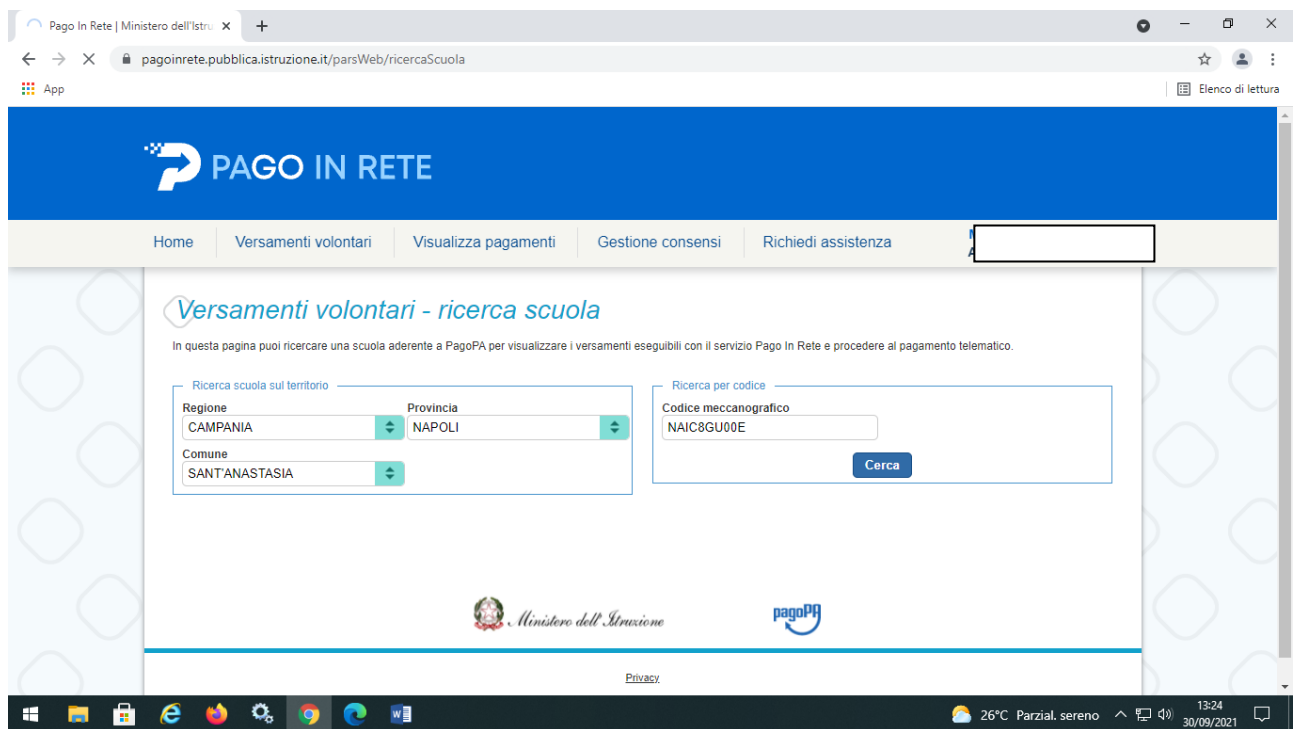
Pago In Rete | Ministero dell'Istru ×

pagoinrete.pubblica.istruzione.it/parsWeb/ricercaScuola

App

Elenco di lettura

PAGO IN RETE

Home | Versamenti volontari | Visualizza pagamenti | Gestione consensi | Richiedi assistenza

Versamenti volontari - ricerca scuola

In questa pagina puoi ricercare una scuola aderente a PagoPA per visualizzare i versamenti eseguibili con il servizio Pago In Rete e procedere al pagamento telematico.

Ricerca scuola sul territorio

Regione
CAMPANIA

Provincia
NAPOLI

Comune
SANT'ANASTASIA

Ricerca per codice

Codice meccanografico
NAIC8GU00E

Cerca

Ministero dell'Istruzione

pagoPA

Privacy

26°C Parzial. sereno

13:24
30/09/2021